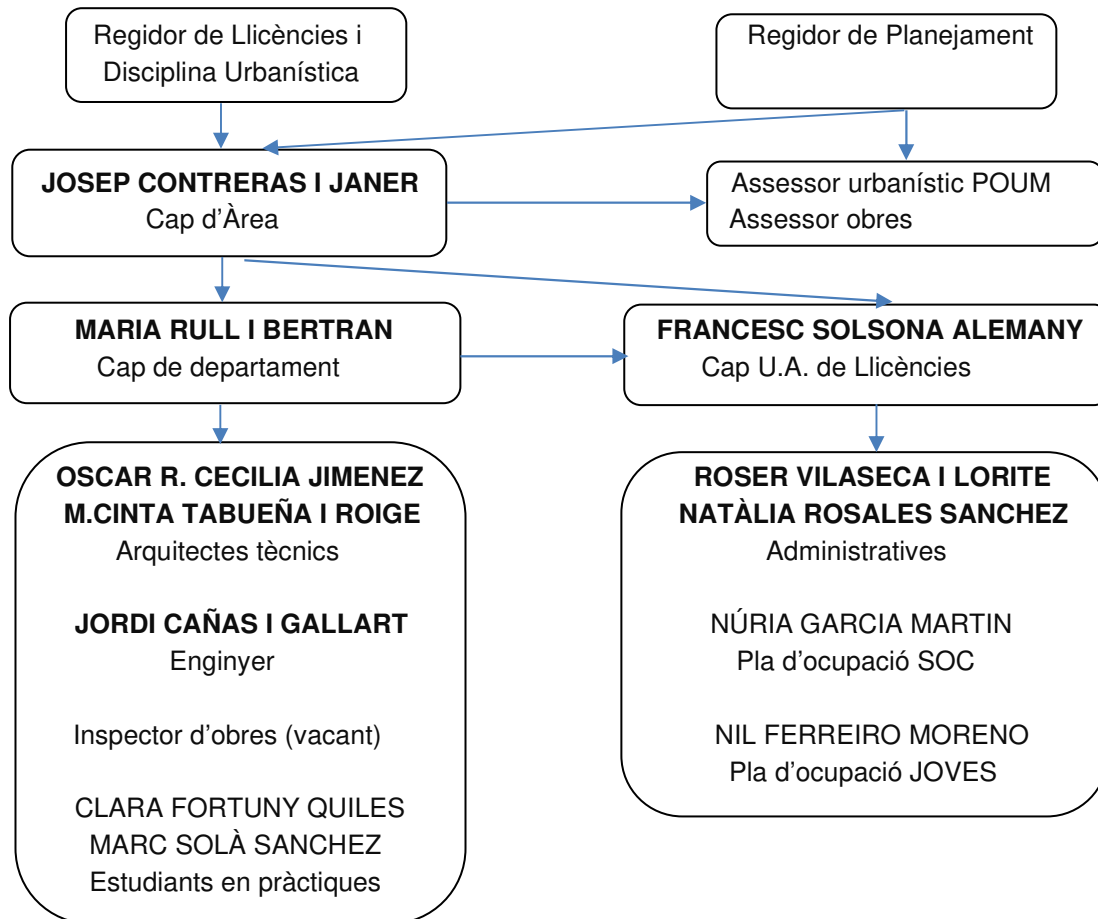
Regidor de Llicències i Disciplina Urbanística

Regidor de Planejament

**JOSEP CONTRERAS I JANER**
Cap d'Àrea

Assessor urbanístic POUM
Assessor obres

**MARIA RULL I BERTRAN**
Cap de departament

**FRANCESC SOLSONA ALEMANY**
Cap U.A. de Llicències

**OSCAR R. CECILIA JIMENEZ**
**M.CINTA TABUEÑA I ROIGE**
Arquitectes tècnics

**JORDI CAÑAS I GALLART**
Enginyer

Inspector d'obres (vacant)

CLARA FORTUNY QUILES
MARC SOLÀ SANCHEZ
Estudiants en pràctiques

**ROSER VILASECA I LORITE**
**NATÀLIA ROSALES SANCHEZ**
Administratives

NÚRIA GARCIA MARTIN
Pla d'ocupació SOC

NIL FERREIRO MORENO
Pla d'ocupació JOVES